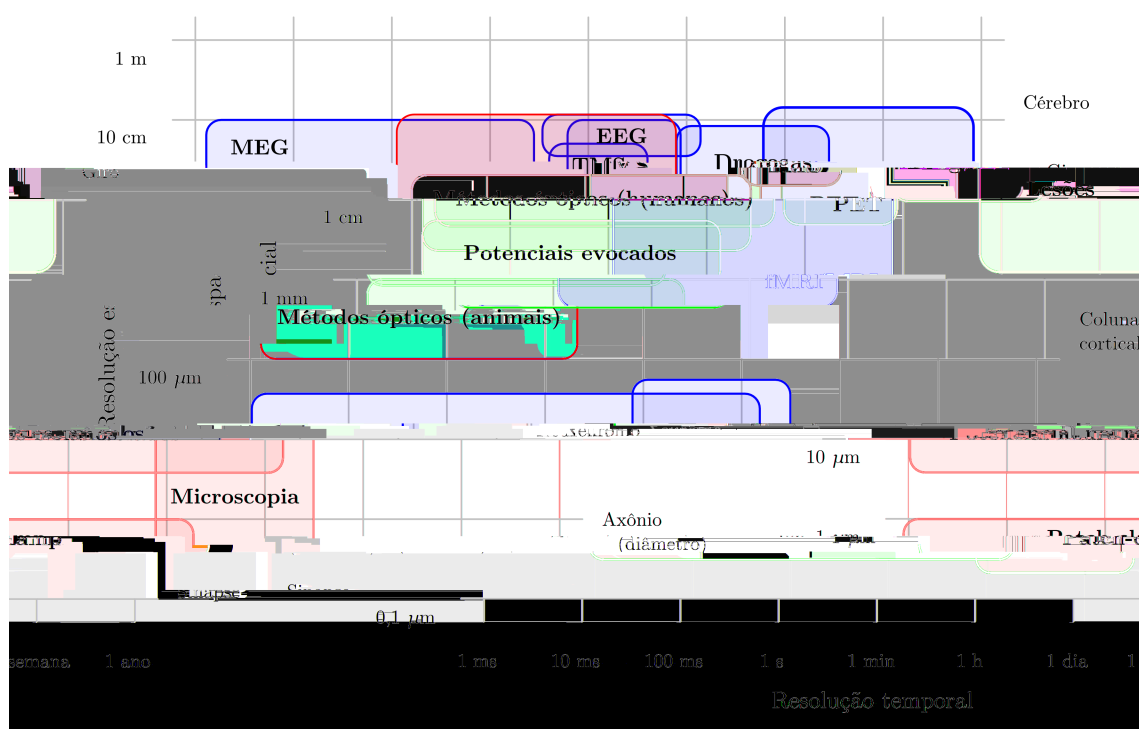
1 m

Cérebro

10 cm

MEG

EEG

Drogas

Métodos ópticos (humanos)

PET

1 cm

Potenciais evocados

fMRI

1 mm

Métodos ópticos (animais)

Coluna cortical

100 $\mu$m

Resolução espacial

10 $\mu$m

Microscopia

Axônio (diâmetro)

Sinapse

0,1 $\mu$m

semana

1 ano

1 ms

10 ms

100 ms

1 s

1 min

1 h

1 dia

Resolução temporal